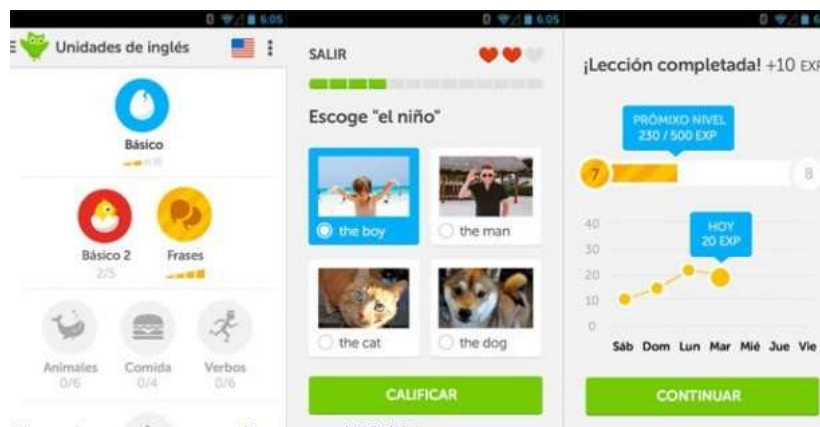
6:05

Unidades de inglés

Básico

Básico 2
2/5

Frases

Animales
0/6

Comida
0/4

Verbos
0/6

6:05

SALIR

Escoge "el niño"

the boy

the man

the cat

the dog

CALIFICAR

6:05

¡Lección completada! +10 EX

PRÓMIXO NIVEL
230 / 500 EXP

7

8

HOY
20 EXP

40
30
20
10
0

Sáb Dom Lun Mar Mié Jue Vie

CONTINUAR